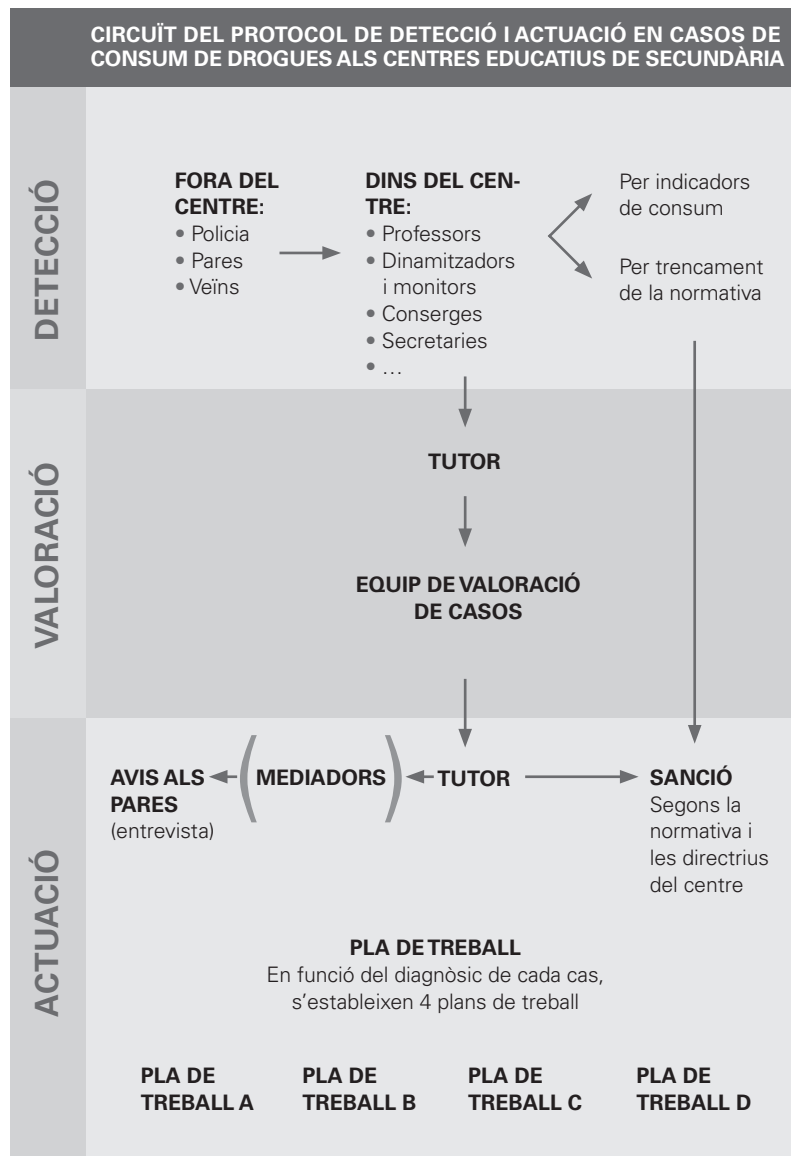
CIRCUÏT DEL PROTOCOL DE DETECCIÓ I ACTUACIÓ EN CASOS DE CONSUM DE DROGUES ALS CENTRES EDUCATIUS DE SECUNDÀRIA

DETECCIÓ

FORA DEL CENTRE:
• Policia
• Pares
• Veïns

DINS DEL CENTRE:
• Professors
• Dinamitzadors i monitors
• Conserges
• Secretaries
• …

Per indicadors de consum

Per trencament de la normativa

VALORACIÓ

TUTOR

EQUIP DE VALORACIÓ DE CASOS

ACTUACIÓ

AVIS ALS PARES (entrevista)

MEDIADORS

TUTOR

SANCIÓ
Segons la normativa i les directrius del centre

PLA DE TREBALL
En funció del diagnòsic de cada cas, s'estableixen 4 plans de treball

PLA DE TREBALL A

PLA DE TREBALL B

PLA DE TREBALL C

PLA DE TREBALL D